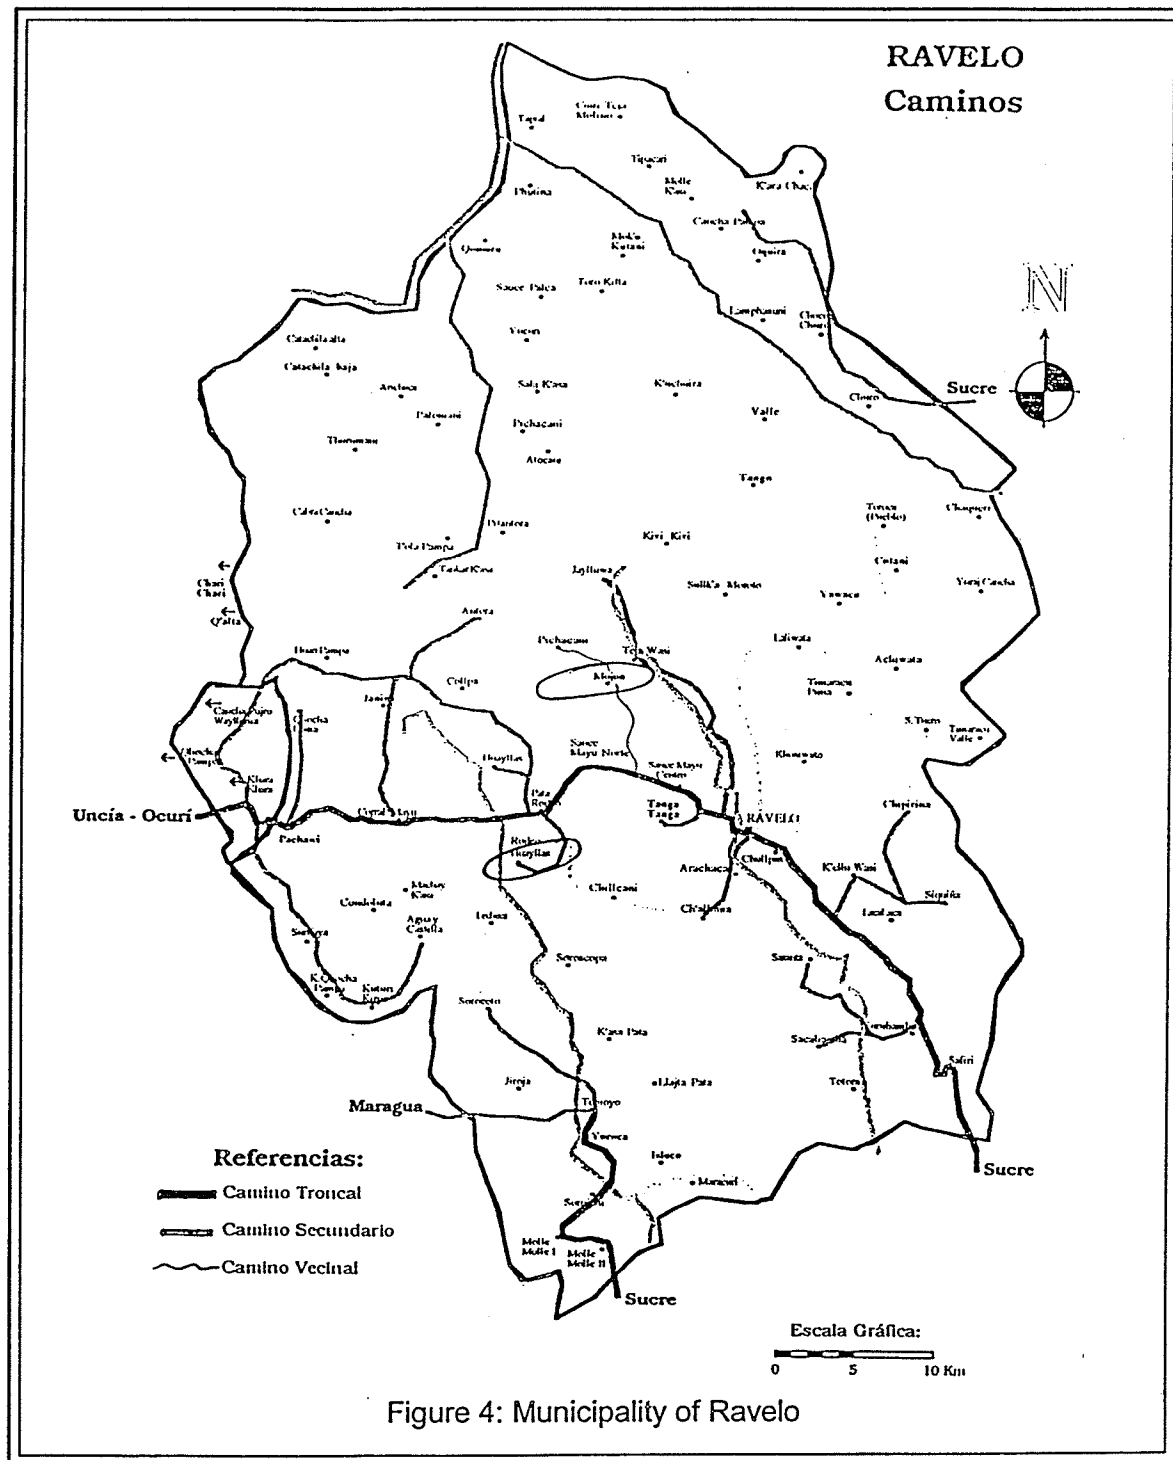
RAVELO
Caminos

N

Tapul
Cora Tuja Molino
Tijuari
Phisina
Molle Kasa
K'ara Chaca
Cancha Pukyu
Quewina
Molle Kutani
Ciquira
Sauce Palca
Toro Kilta
Lamphanani
Choro Choro
Cata chila alta
Catachila baja
Vicon
Archuca
Sala K'asa
K'ochuira
Sucre
Palomani
Pichacani
Choro
Thomamani
Valle
Atocara
Tanga
Calvi Cancha
Tola Pampa
Pantera
Kivi Kiri
Totora (Pueblo)
Chapioni
Chari Chari
Tadat K'asa
Jajlluwa
Cotani
Q'alta
Antora
Pichacani
Solik'a Mosoto
Yawaca
Yuraj Cancha
Huri Pampa
Tola Wasi
Laliwata
Colpa
Mojon
Aclawata
Cancha Ajru Wayllasa
Jania
Tomarani Pata
Cancha Pata
Sauce Mayu Norte
S.Thora
Tomarani Valle
Okecha Pampa
Huayllas
Sauce Mayu Centro
Kharowata
Khara Jora
Pata Rodeo
Uncía - Ocurí
Cayral Mayu
Tanga Tanga
RAVELO
Chupirina
Pachani
Rodeo Huayllas
Chullpani
Arachaca
K'ellu Wasi
Condoluta
Mollsy Kasa
Chullcani
Siquiña
Agua y Castilla
Lechoa
Ch'alhuaa
Lacalaca
Sorquira
Sorocoopa
Saurata
K.Cancha Pampa
Kutani Kutani
Sorocotu
Sacabambita
K'asa Pata
Safiri
Jiroja
Lluja Pata
Totora
Maragua
Tomoyo
Yoroca
Isloco
Sucre
Referencias:
Camino Troncal
Camino Secundario
Camino Vecinal
Maraciel
Sorupata
Molle Molle I
Molle Molle II
Sucre
Escala Gráfica:
0 5 10 Km

Figure 4: Municipality of Ravelo